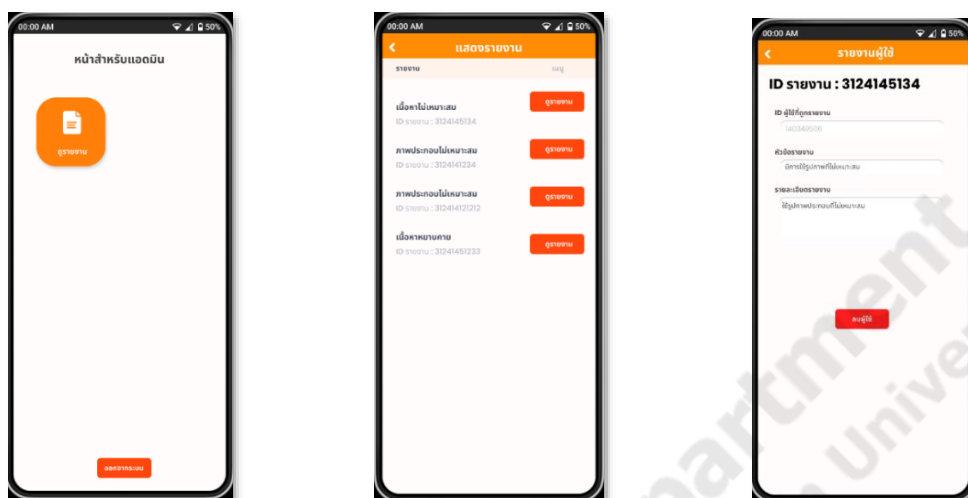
00:00 AM 50%

หน้าสำหรับแอดมิน

ดูรายงาน

ออกจากระบบ

00:00 AM 50%

แสดงรายงาน

รายงาน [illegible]

เนื้อหาไม่เหมาะสม
ID รายงาน : 3124145134
ดูรายงาน

ภาพประกอบไม่เหมาะสม
ID รายงาน : 3124141234
ดูรายงาน

ภาพประกอบไม่เหมาะสม
ID รายงาน : 31241412121
ดูรายงาน

เนื้อหาหยาบคาย
ID รายงาน : 31241451233
ดูรายงาน

00:00 AM 50%

รายงานผู้ใช้

ID รายงาน : 3124145134

ID ผู้ใช้ที่ถูกรายงาน
1403469506

หัวข้อรายงาน
มีการใช้รูปภาพที่ไม่เหมาะสม

รายละเอียดรายงาน
ใช้รูปภาพประกอบที่ไม่เหมาะสม

ลบผู้ใช้

partment
Univer